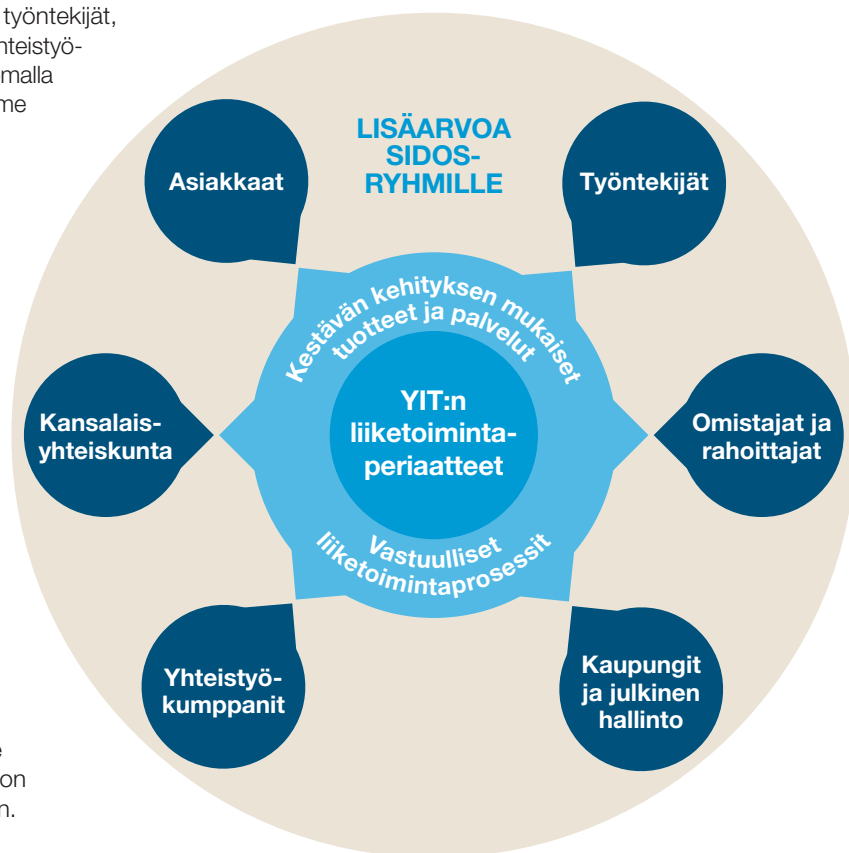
työntekijät,
nteistyö-
malla
me

LISÄARVOA SIDOS-RYHMILLE

Asiakkaat

Työntekijät

Kestävän kehityksen mukaiset tuotteet ja palvelut

Kansalais-yhteiskunta

YIT:n liiketoiminta-periaatteet

Omistajat ja rahoittajat

Vastuulliset liiketoimintaprosessit

Yhteistyö-kumppanit

Kaupungit ja julkinen hallinto

e
on
n.